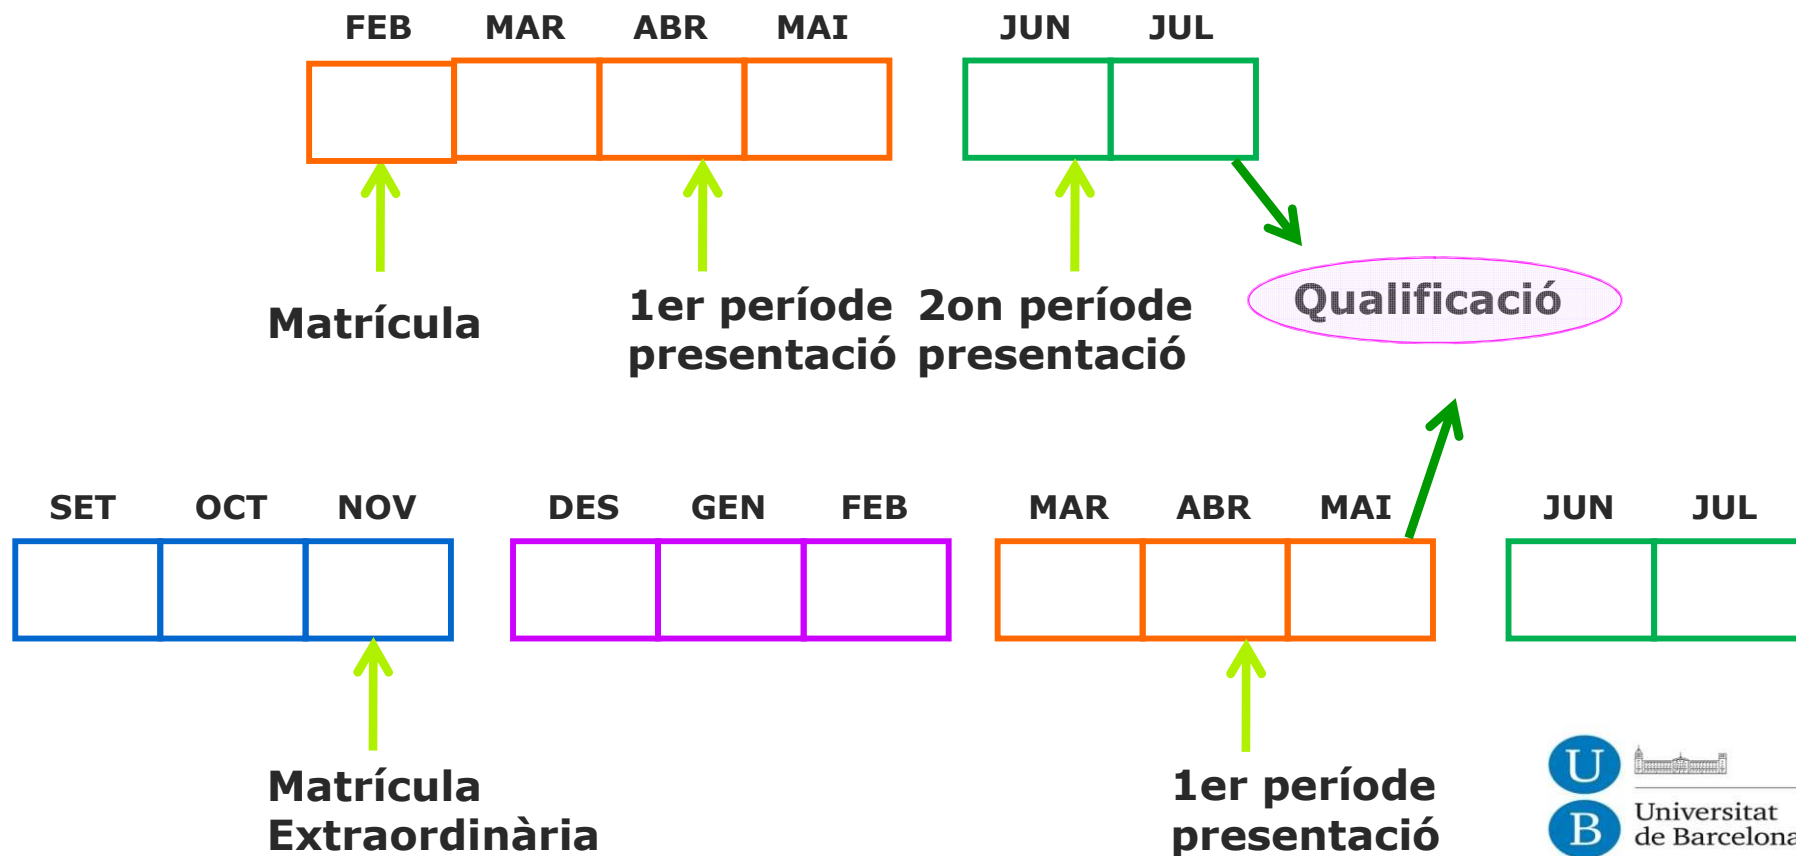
FEB MAR ABR MAI JUN JUL

Matrícula

1er període presentació

2on període presentació

Qualificació

SET OCT NOV DES GEN FEB MAR ABR MAI JUN JUL

Matrícula Extraordinària

1er període presentació

U B Universitat de Barcelona